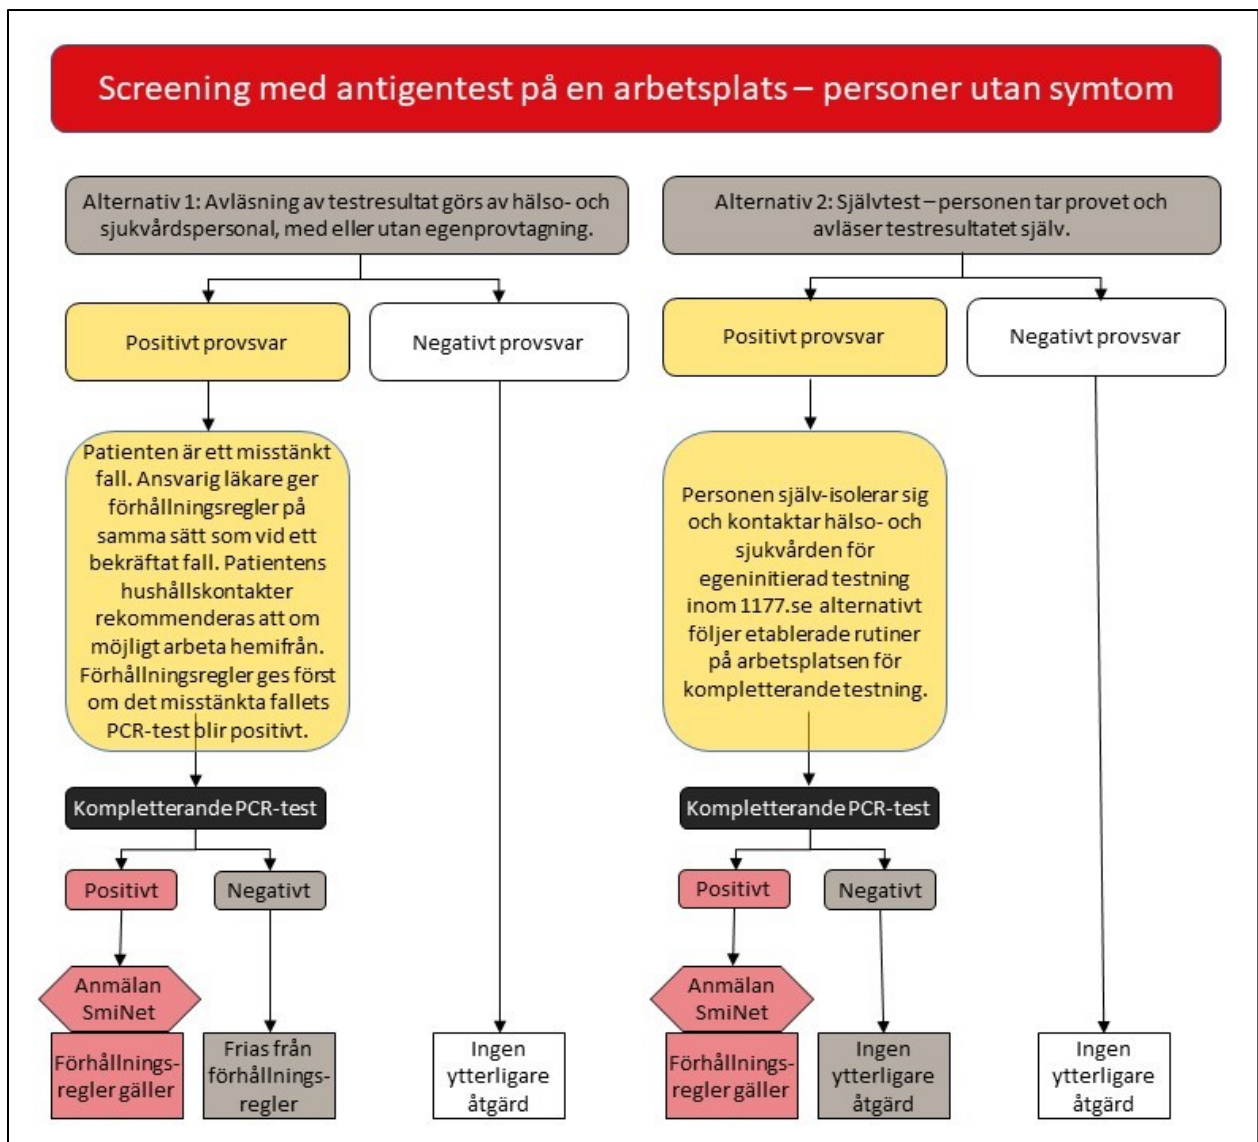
Screening med antigentest på en arbetsplats – personer utan symtom

Alternativ 1: Avläsning av testresultat görs av hälso- och sjukvårdspersonal, med eller utan egenprovtagning.

Positivt provsvar

Negativt provsvar

Patienten är ett misstänkt fall. Ansvarig läkare ger förhållningsregler på samma sätt som vid ett bekräftat fall. Patientens hushållskontakter rekommenderas att om möjligt arbeta hemifrån. Förhållningsregler ges först om det misstänkta fallets PCR-test blir positivt.

Kompletterande PCR-test

Positivt

Negativt

Anmälan SmiNet

Förhållningsregler gäller

Frias från förhållningsregler

Ingen ytterligare åtgärd

Alternativ 2: Självtest – personen tar provet och avläser testresultatet själv.

Positivt provsvar

Negativt provsvar

Personen själv-isolerar sig och kontaktar hälso- och sjukvården för egeninitierad testning inom 1177.se alternativt följer etablerade rutiner på arbetsplatsen för kompletterande testning.

Kompletterande PCR-test

Positivt

Negativt

Anmälan SmiNet

Förhållningsregler gäller

Ingen ytterligare åtgärd

Ingen ytterligare åtgärd